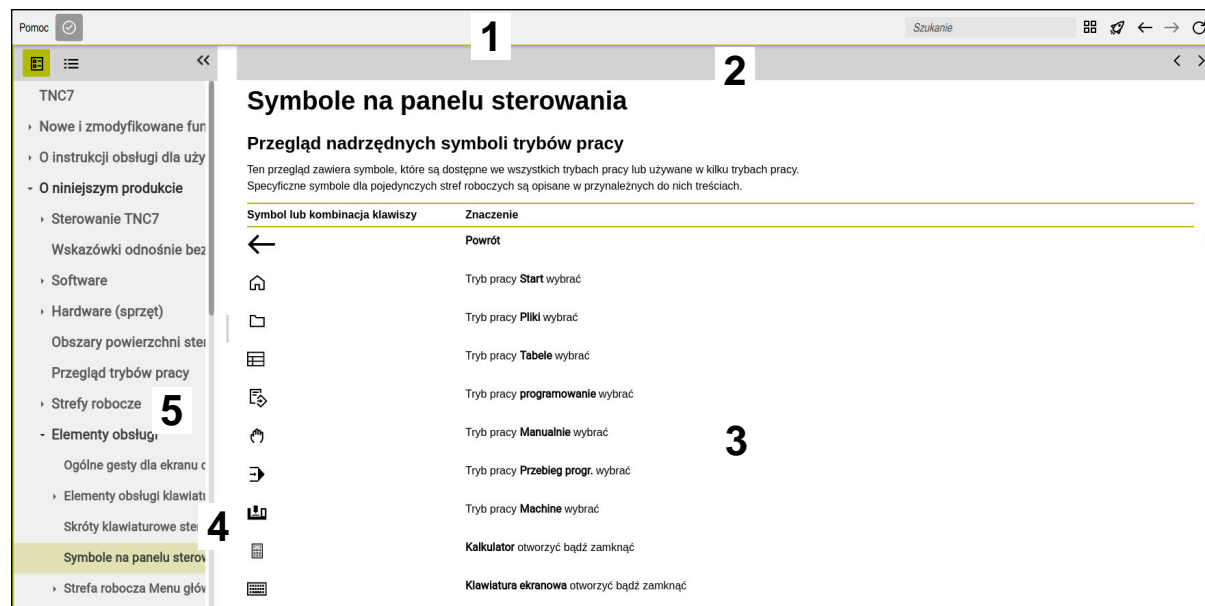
Pomoc

1

Szukanie

2

TNC7

Nowe i zmodyfikowane fun

O instrukcji obsługi dla uży

O niniejszym produkcie

Sterowanie TNC7

Wskazówki odnośnie bez

Software

Hardware (sprzęt)

Obszary powierzchni ster

Przegląd trybów pracy

Strefy robocze

5

Elementy obsługi

Ogólne gesty dla ekranu d

Elementy obsługi klawiatu

Skróty klawiaturowe ste

4

Symbole na panelu sterov

Strefa robocza Menu głów

# Symbole na panelu sterowania

## Przegląd nadrzędnych symboli trybów pracy

Ten przegląd zawiera symbole, które są dostępne we wszystkich trybach pracy lub używane w kilku trybach pracy.
Specyficzne symbole dla pojedynczych stref roboczych są opisane w przynależnych do nich treściach.

| Symbol lub kombinacja klawiszy | Znaczenie |
|---|---|
| ← | **Powrót** |
| | Tryb pracy **Start** wybrać |
| | Tryb pracy **Pliki** wybrać |
| | Tryb pracy **Tabele** wybrać |
| | Tryb pracy **programowanie** wybrać |
| | Tryb pracy **Manualnie** wybrać |
| | Tryb pracy **Przebieg progr.** wybrać |
| | Tryb pracy **Machine** wybrać |
| | **Kalkulator** otworzyć bądź zamknąć |
| | **Klawiatura ekranowa** otworzyć bądź zamknąć |

3